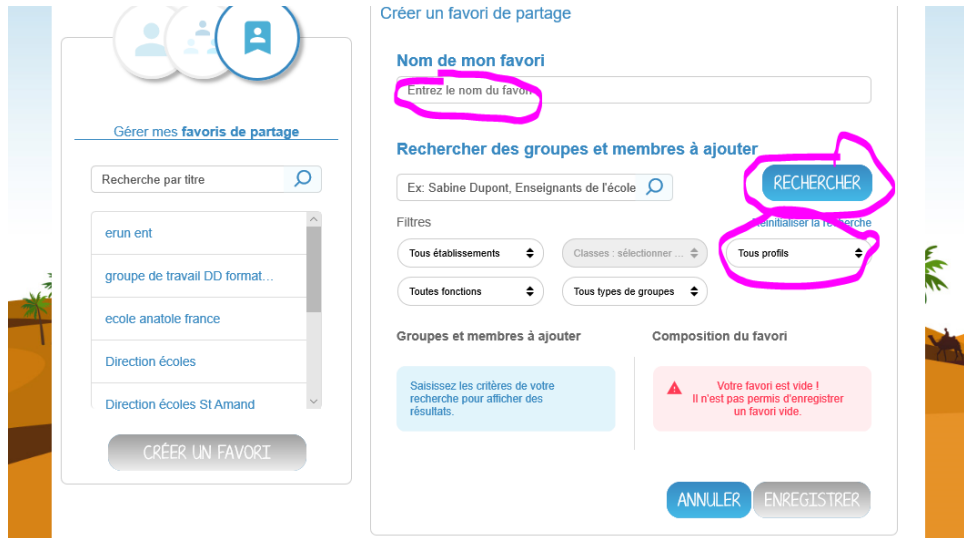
Gérer mes favoris de partage

Recherche par titre

erun ent

groupe de travail DD format...

ecole anatole france

Direction écoles

Direction écoles St Amand

CRÉER UN FAVORI

Créer un favori de partage

Nom de mon favori

Entrez le nom du favori

Rechercher des groupes et membres à ajouter

Ex: Sabine Dupont, Enseignants de l'école

RECHERCHER

Filtres

Réinitialiser la recherche

Tous établissements

Classes : sélectionner ...

Tous profils

Toutes fonctions

Tous types de groupes

Groupes et membres à ajouter

Composition du favori

Saisissez les critères de votre recherche pour afficher des résultats.

Votre favori est vide ! Il n'est pas permis d'enregistrer un favori vide.

ANNULER

ENREGISTRER